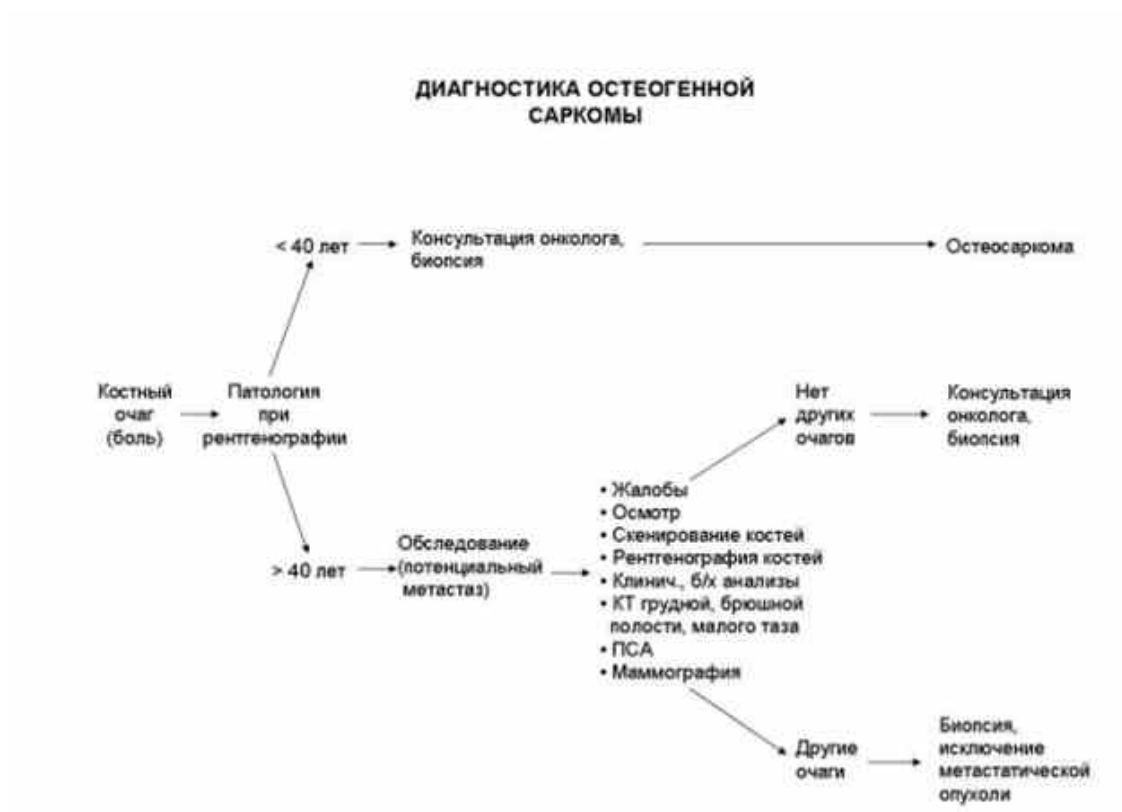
ДИАГНОСТИКА ОСТЕОГЕННОЙ САРКОМЫ

< 40 лет

Консультация онколога, биопсия

Остеосаркома

Костный очаг (боль)

Патология при рентгенографии

Нет других очагов

Консультация онколога, биопсия

> 40 лет

Обследование (потенциальный метастаз)

• Жалобы
• Осмотр
• Скенирование костей
• Рентгенография костей
• Клинич., б/х анализы
• КТ грудной, брюшной полости, малого таза
• ПСА
• Маммография

Другие очаги

Биопсия, исключение метастатической опухоли